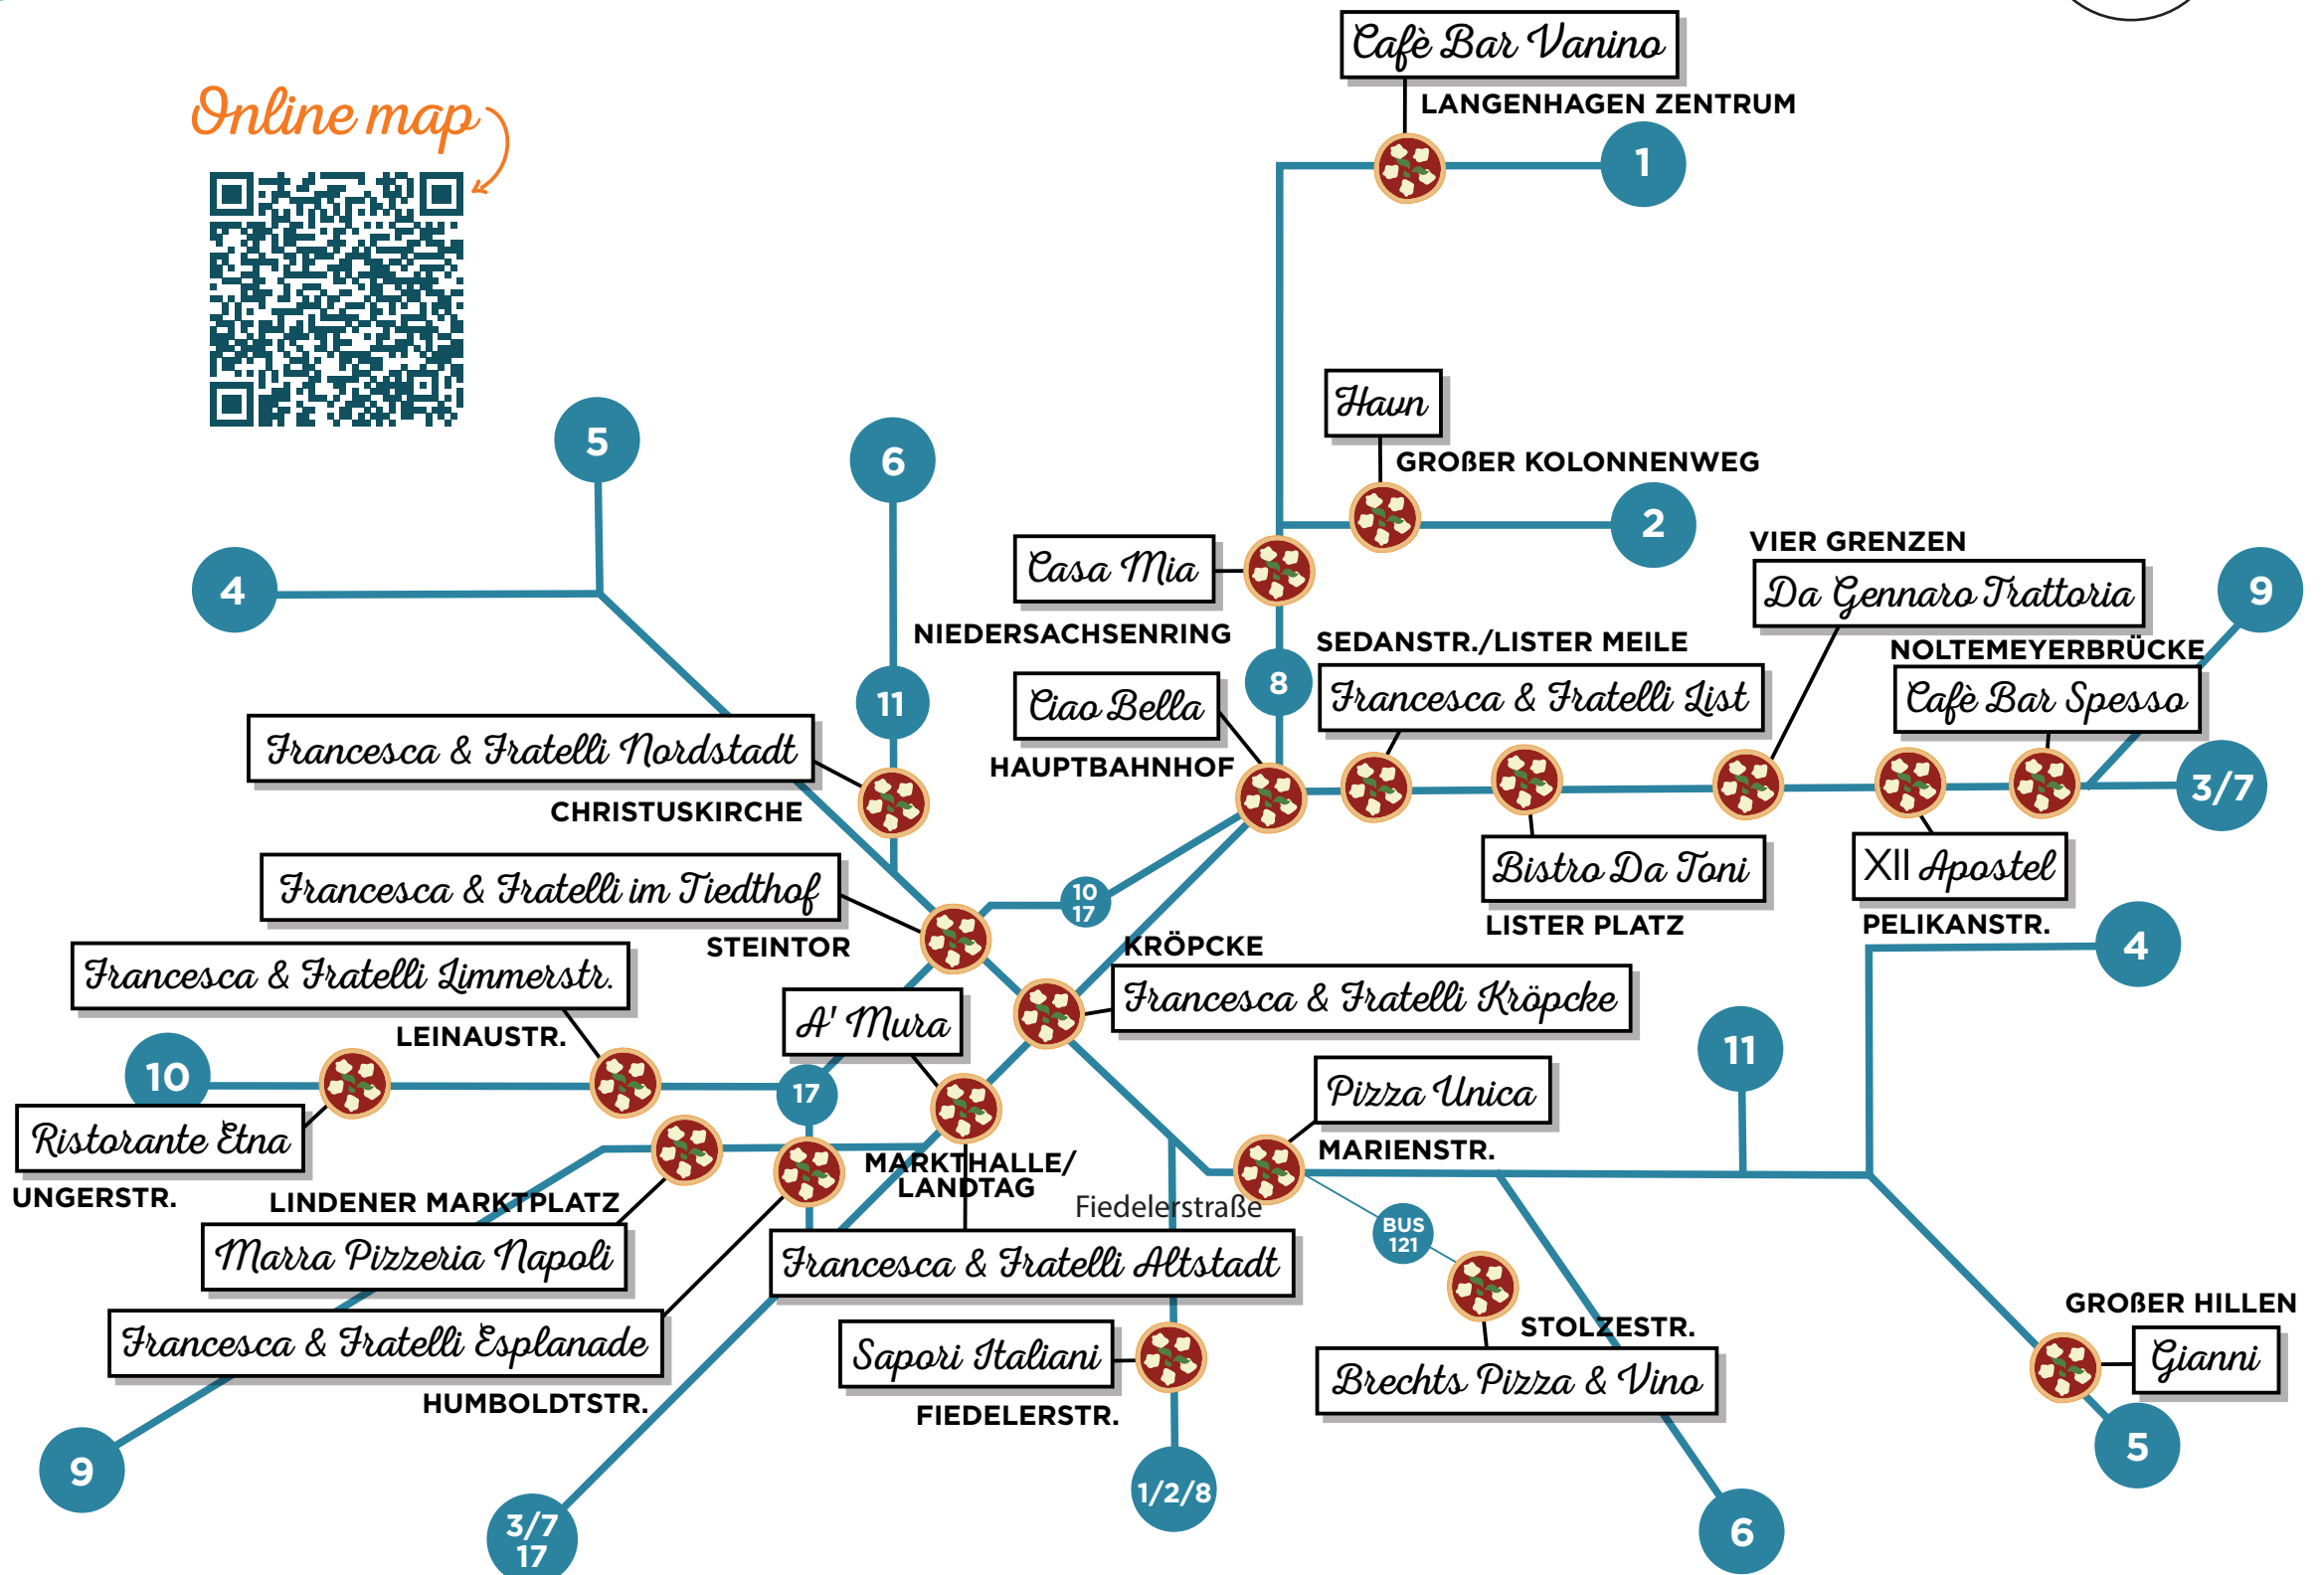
Online map

Cafè Bar Vanino
LANGENHAGEN ZENTRUM
1

Haun
GROßER KOLONNENWEG
2

5
6
4

Casa Mia
NIEDERSACHSENRING

VIER GRENZEN
Da Gennaro Trattoria
9
NOLTEMEYERBRÜCKE
Cafè Bar Spesso

SEDANSTR./LISTER MEILE
Francesca & Fratelli List

8
11

Ciao Bella
HAUPTBAHNHOF

Francesca & Fratelli Nordstadt
CHRISTUSKIRCHE

3/7

Bistro Da Toni
LISTER PLATZ

XII Apostel
PELIKANSTR.

Francesca & Fratelli im Tiedthof
STEINTOR
10
17

KRÖPCKE
Francesca & Fratelli Kröpcke

4

Francesca & Fratelli Limmerstr.
LEINAUSTR.

A' Mura

11

10
17

Ristorante Etna
UNGERSTR.

Pizza Unica
MARIENSTR.

MARKTHALLE/LANDTAG
LINDENER MARKTPLATZ
Fiedelerstraße

BUS 121

Marra Pizzeria Napoli

Francesca & Fratelli Altstadt

Francesca & Fratelli Esplanade
HUMBOLDTSTR.

Sapori Italiani
FIEDELERSTR.

STOLZESTR.
Brechts Pizza & Vino

GROßER HILLEN
Gianni

9
3/7
17
1/2/8
6
5